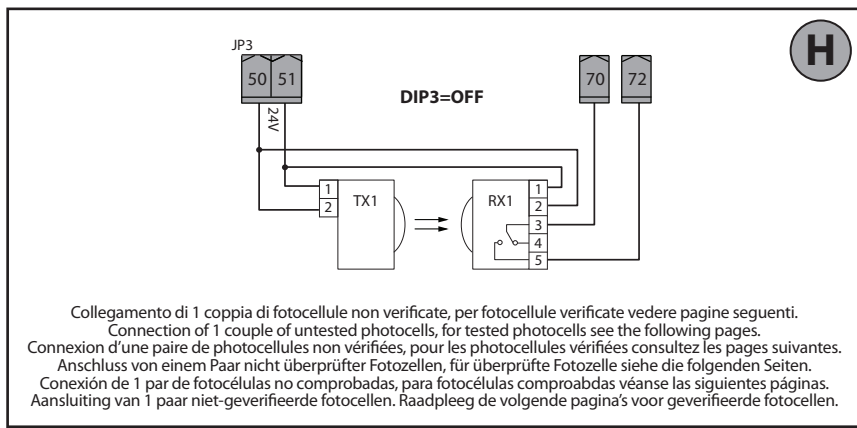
H

JP3

50 51

24V

DIP3=OFF

70 72

1
2
TX1

RX1
1
2
3
4
5

Collegamento di 1 coppia di fotocellule non verificate, per fotocellule verificate vedere pagine seguenti.
Connection of 1 couple of untested photocells, for tested photocells see the following pages.
Connexion d'une paire de photocellules non vérifiées, pour les photocellules vérifiées consultez les pages suivantes.
Anschluss von einem Paar nicht überprüfter Fotozellen, für überprüfte Fotozelle siehe die folgenden Seiten.
Conexión de 1 par de fotocélulas no comprobadas, para fotocélulas comproabdas véanse las siguientes páginas.
Aansluiting van 1 paar niet-geverifieerde fotocellen. Raadpleeg de volgende pagina's voor geverifieerde fotocellen.